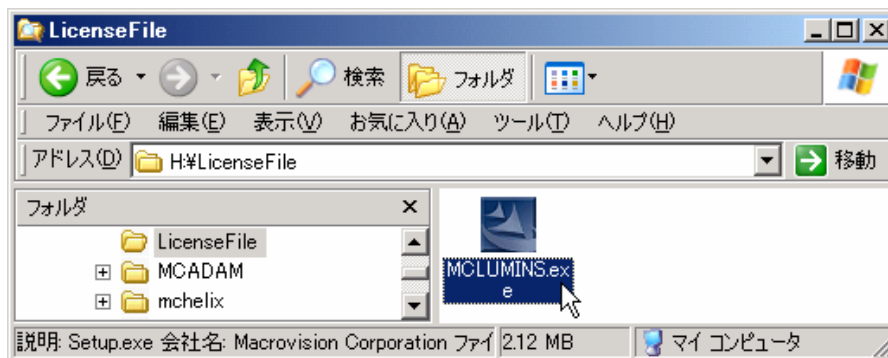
LicenseFile

戻る 検索 フォルダ

ファイル(F) 編集(E) 表示(V) お気に入り(A) ツール(T) ヘルプ(H)

アドレス(D) H:¥LicenseFile 移動

フォルダ ×

LicenseFile
MCADAM
mchelix

MCLUMINS.exe

説明: Setup.exe 会社名: Macrovision Corporation ファイ 2.12 MB マイ コンピュータ